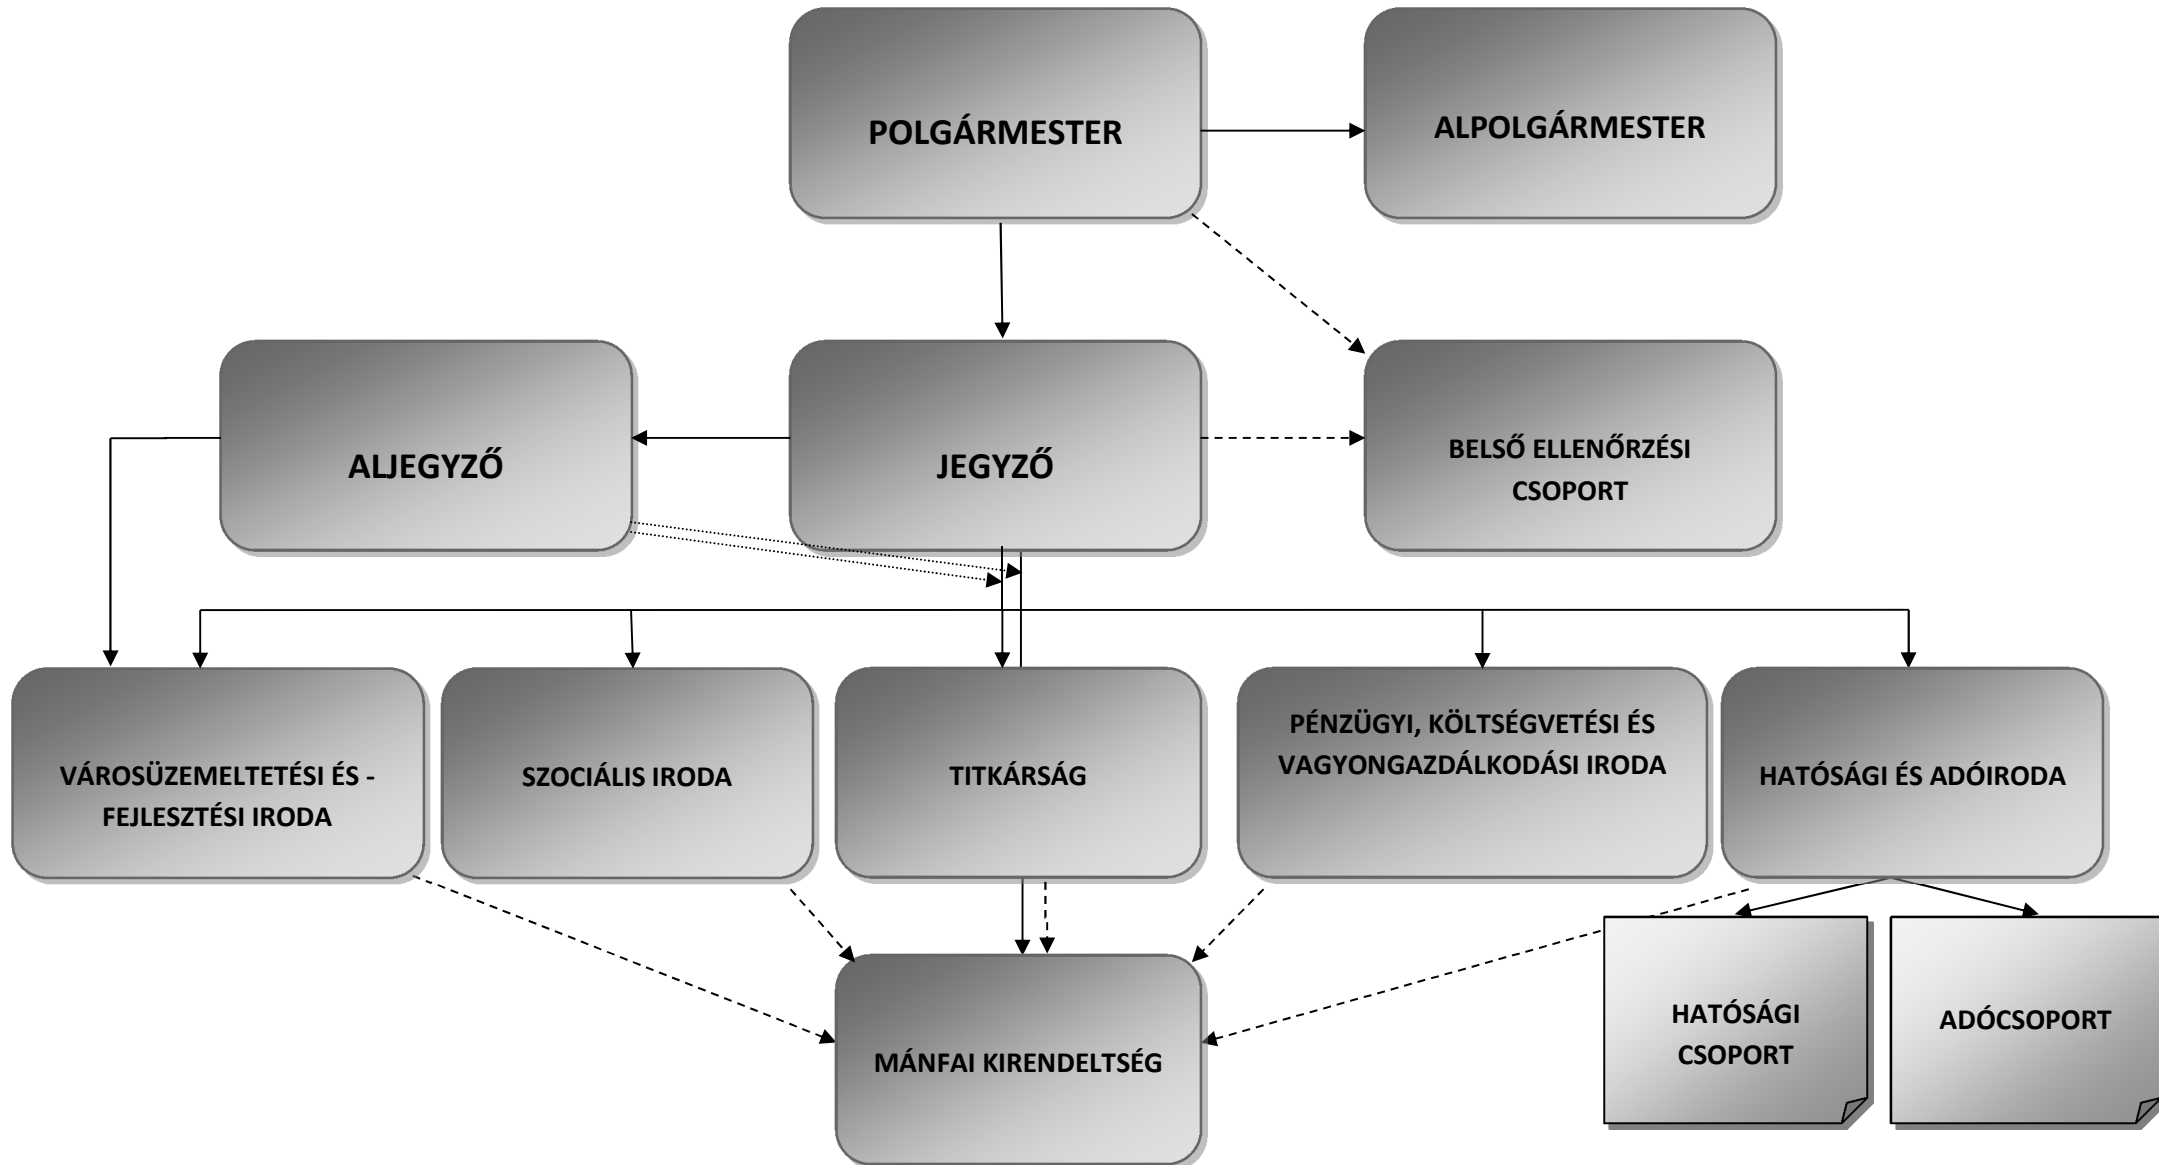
POLGÁRMESTER

ALPOLGÁRMESTER

ALJEGYZŐ

JEGYZŐ

BELSŐ ELLENŐRZÉSI CSOPORT

VÁROSÜZEMELTETÉSI ÉS - FEJLESZTÉSI IRODA

SZOCIÁLIS IRODA

TITKÁRSÁG

PÉNZÜGYI, KÖLTSÉGVETÉSI ÉS VAGYONGAZDÁLKODÁSI IRODA

HATÓSÁGI ÉS ADÓIRODA

MÁNFAI KIRENDELTSÉG

HATÓSÁGI CSOPORT

ADÓCSOPORT